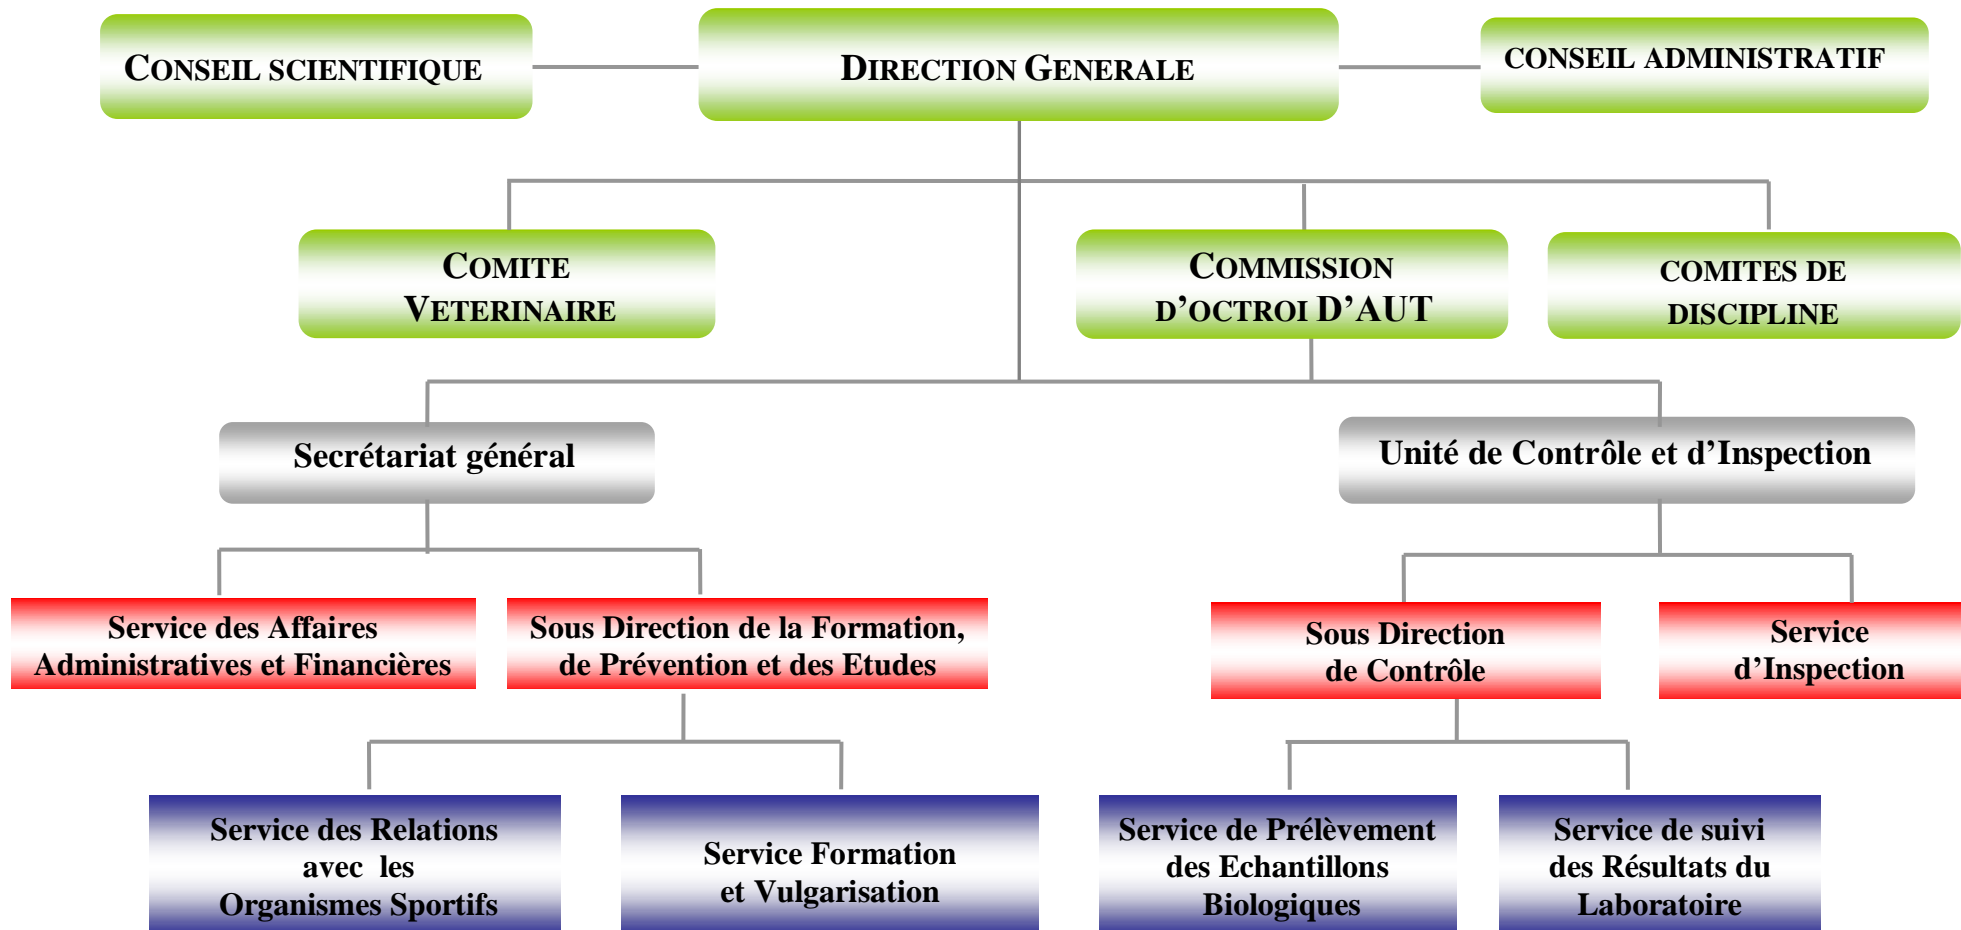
CONSEIL SCIENTIFIQUE

DIRECTION GENERALE

CONSEIL ADMINISTRATIF

COMITE VETERINAIRE

COMMISSION D'OCTROI D'AUT

COMITES DE DISCIPLINE

Secrétariat général

Unité de Contrôle et d'Inspection

Service des Affaires Administratives et Financières

Sous Direction de la Formation, de Prévention et des Etudes

Sous Direction de Contrôle

Service d'Inspection

Service des Relations avec les Organismes Sportifs

Service Formation et Vulgarisation

Service de Prélèvement des Echantillons Biologiques

Service de suivi des Résultats du Laboratoire